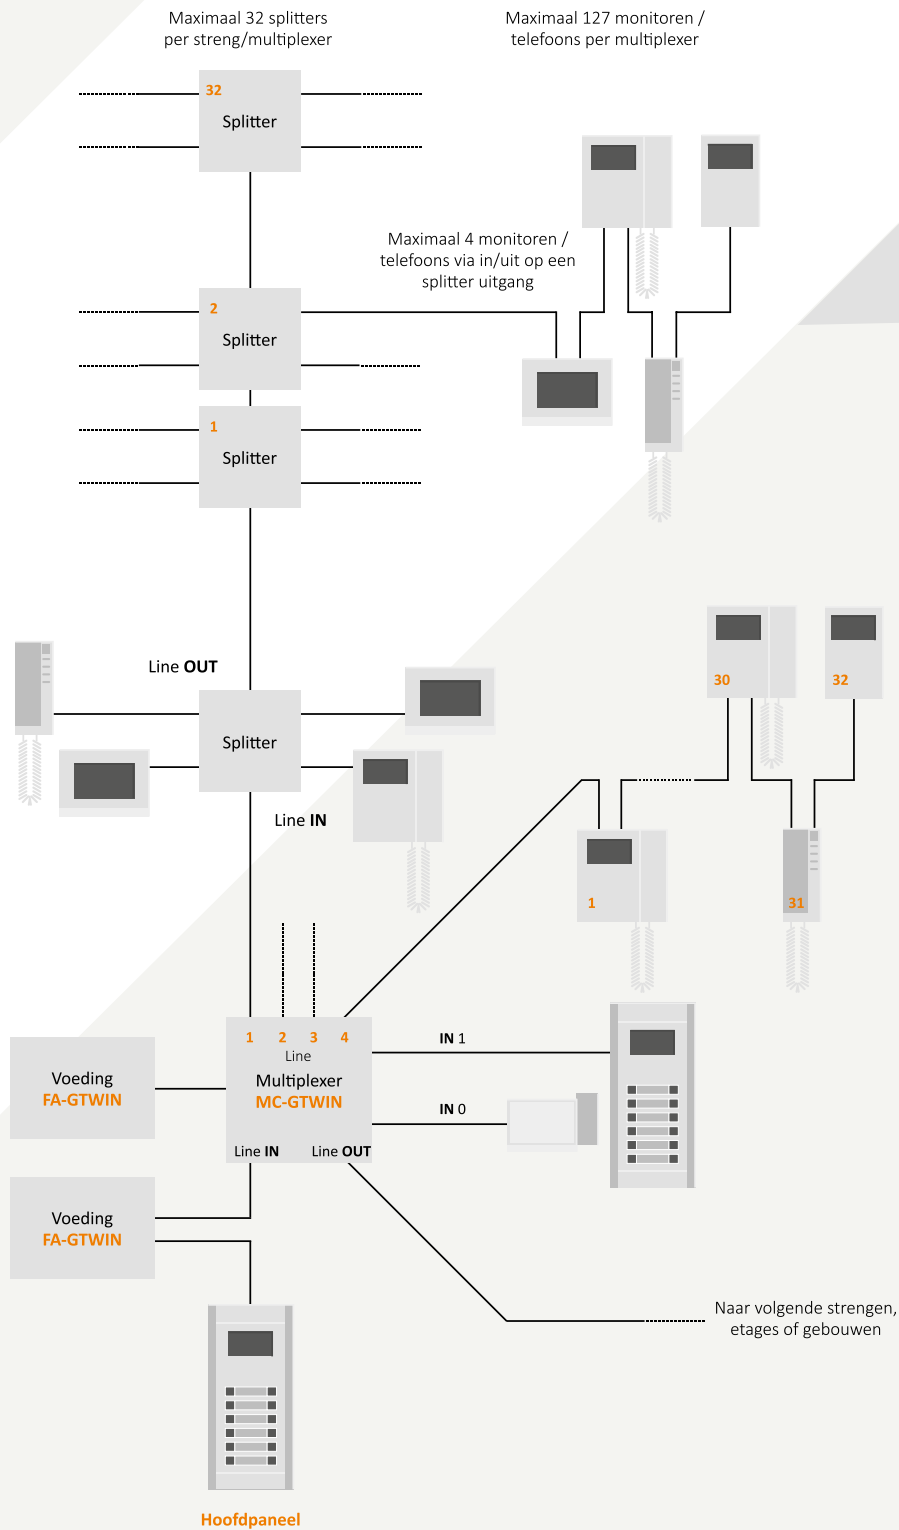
Maximaal 32 splitters per streng/multiplexer

Maximaal 127 monitoren / telefoons per multiplexer

32
Splitter

Maximaal 4 monitoren / telefoons via in/uit op een splitter uitgang

2
Splitter

1
Splitter

Line OUT

Splitter

Line IN

30

32

1

31

1 2 3 4
Line
Multiplexer
MC-GTWIN
Line IN Line OUT

IN 1

IN 0

Voeding
FA-GTWIN

Voeding
FA-GTWIN

Naar volgende strengen, etages of gebouwen

Hoofdpaneel